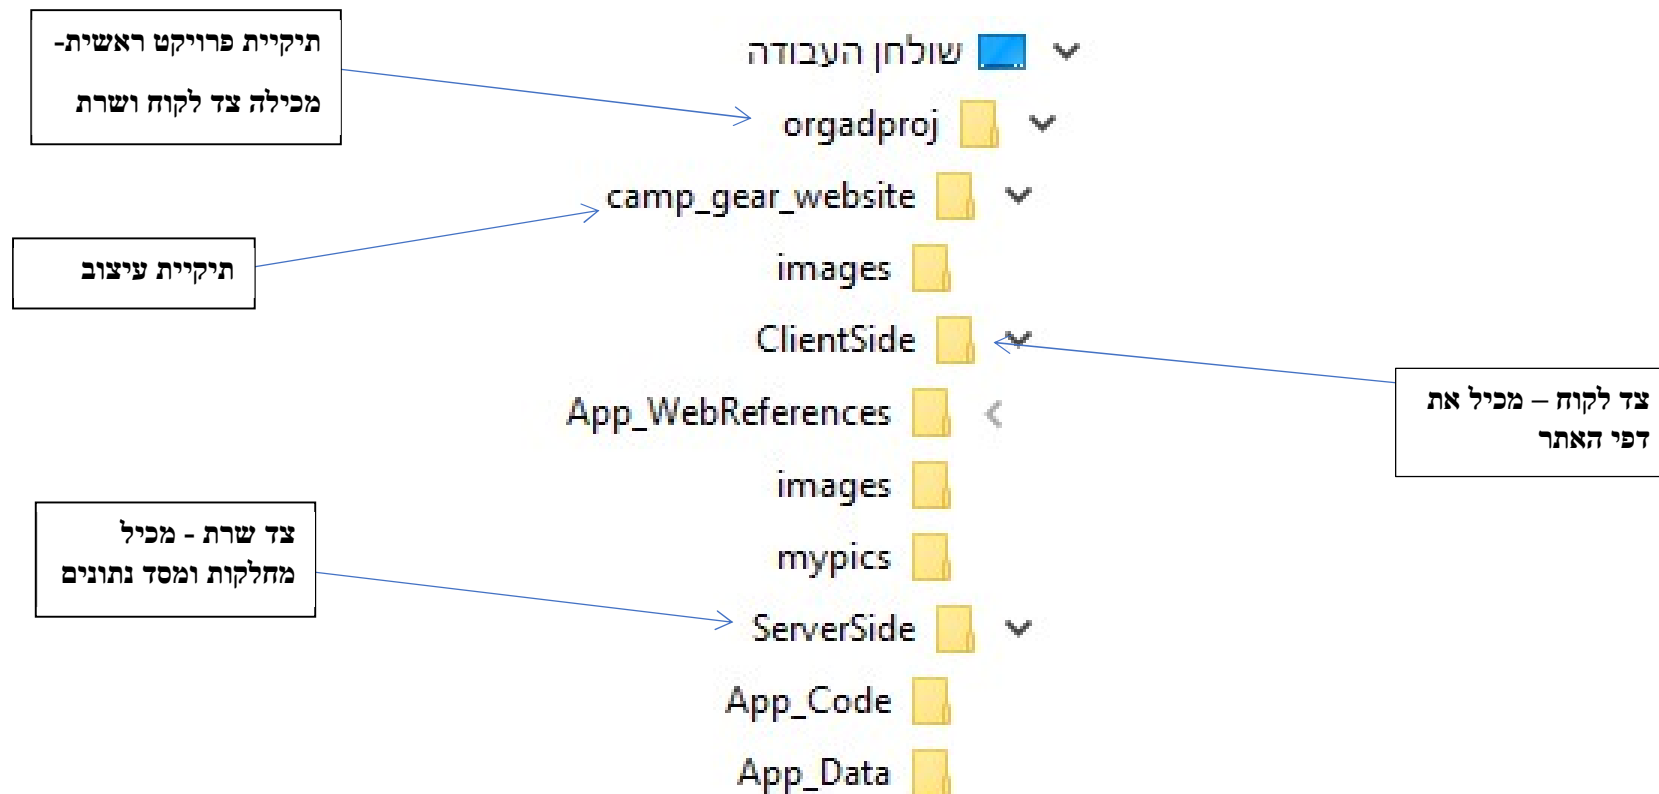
תיקיית פרויקט ראשית-
מכילה צד לקוח ושרת

שולחן העבודה
orgadproj
camp_gear_website

תיקיית עיצוב

images
ClientSide

צד לקוח – מכיל את
דפי האתר

App_WebReferences
images
mypics

צד שרת - מכיל
מחלקות ומסד נתונים

ServerSide
App_Code
App_Data